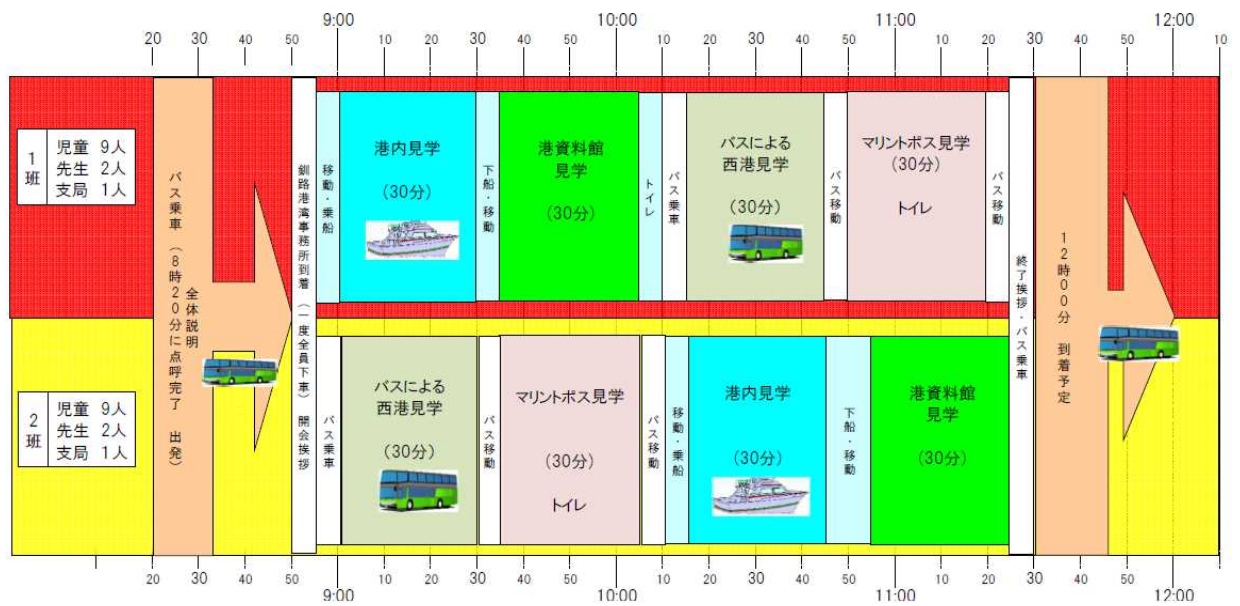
20 30 40 50 9:00 10 20 30 40 50 10:00 10 20 30 40 50 11:00 10 20 30 40 50 12:00 10

1班
児童 9人
先生 2人
支局 1人

バス乗車（8時20分に点呼完了 出発）

全体説明

釧路港湾事務所到着（一度全員下車）開会挨拶

移動・乗船

港内見学

（30分）

下船・移動

港資料館見学

（30分）

トイレ

バス乗車

バスによる西港見学

（30分）

バス移動

マリントポス見学

（30分）

トイレ

バス移動

終了挨拶・バス乗車

12時00分 到着予定

2班
児童 9人
先生 2人
支局 1人

バス乗車

バスによる西港見学

（30分）

バス移動

マリントポス見学

（30分）

トイレ

バス移動

移動・乗船

港内見学

（30分）

下船・移動

港資料館見学

（30分）

20 30 40 50 9:00 10 20 30 40 50 10:00 10 20 30 40 50 11:00 10 20 30 40 50 12:00